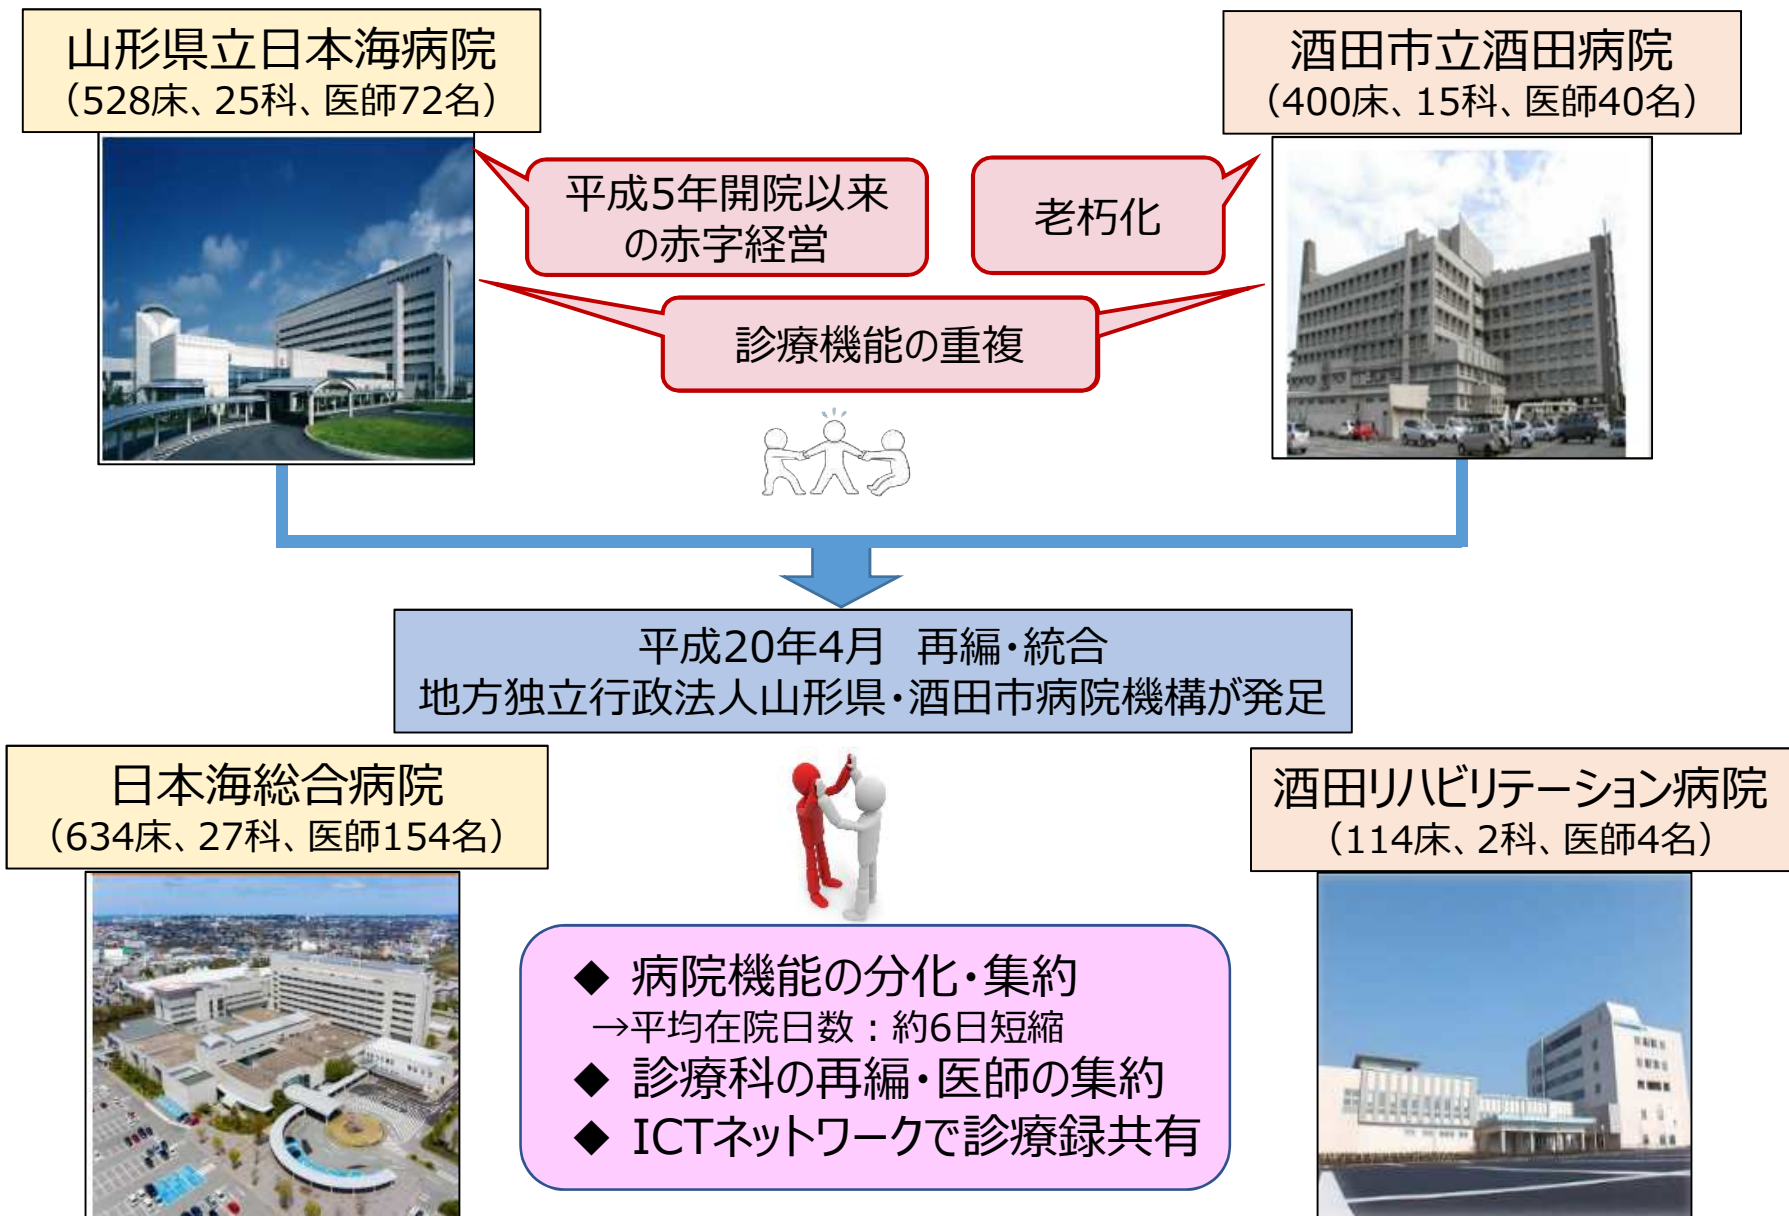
山形県立日本海病院
（528床、25科、医師72名）

酒田市立酒田病院
（400床、15科、医師40名）

平成5年開院以来の赤字経営

老朽化

診療機能の重複

平成20年4月　再編・統合
地方独立行政法人山形県・酒田市病院機構が発足

日本海総合病院
（634床、27科、医師154名）

酒田リハビリテーション病院
（114床、2科、医師4名）

◆ 病院機能の分化・集約
→平均在院日数：約6日短縮
◆ 診療科の再編・医師の集約
◆ ICTネットワークで診療録共有